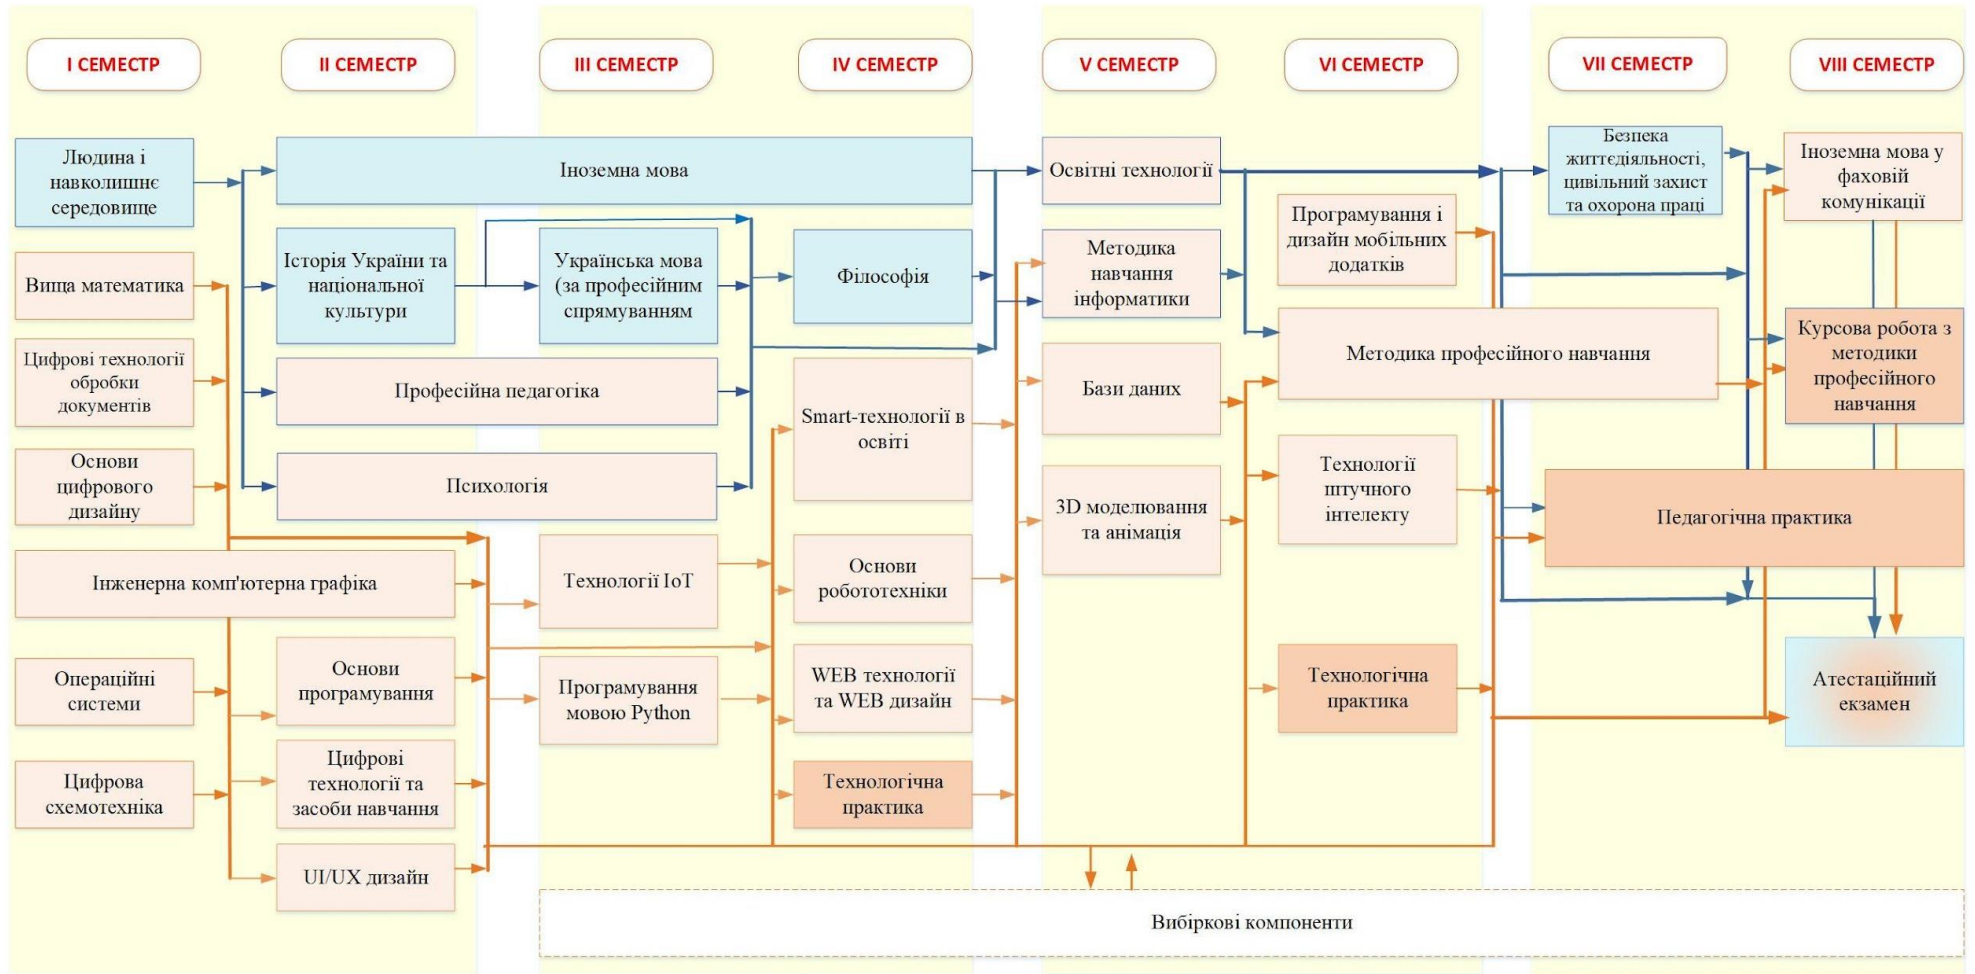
I СЕМЕСТР

II СЕМЕСТР

III СЕМЕСТР

IV СЕМЕСТР

V СЕМЕСТР

VI СЕМЕСТР

VII СЕМЕСТР

VIII СЕМЕСТР

Людина і навколишнє середовище

Вища математика

Цифрові технології обробки документів

Основи цифрового дизайну

Інженерна комп'ютерна графіка

Операційні системи

Цифрова схемотехніка

Іноземна мова

Історія України та національної культури

Професійна педагогіка

Психологія

Основи програмування

Цифрові технології та засоби навчання

UI/UX дизайн

Українська мова (за професійним спрямуванням

Технології IoT

Програмування мовою Python

Філософія

Smart-технології в освіті

Основи робототехніки

WEB технології та WEB дизайн

Технологічна практика

Освітні технології

Методика навчання інформатики

Бази даних

3D моделювання та анімація

Програмування і дизайн мобільних додатків

Методика професійного навчання

Технології штучного інтелекту

Технологічна практика

Безпека життєдіяльності, цивільний захист та охорона праці

Іноземна мова у фаховій комунікації

Курсова робота з методики професійного навчання

Педагогічна практика

Атестаційний екзамен

Вибіркові компоненти